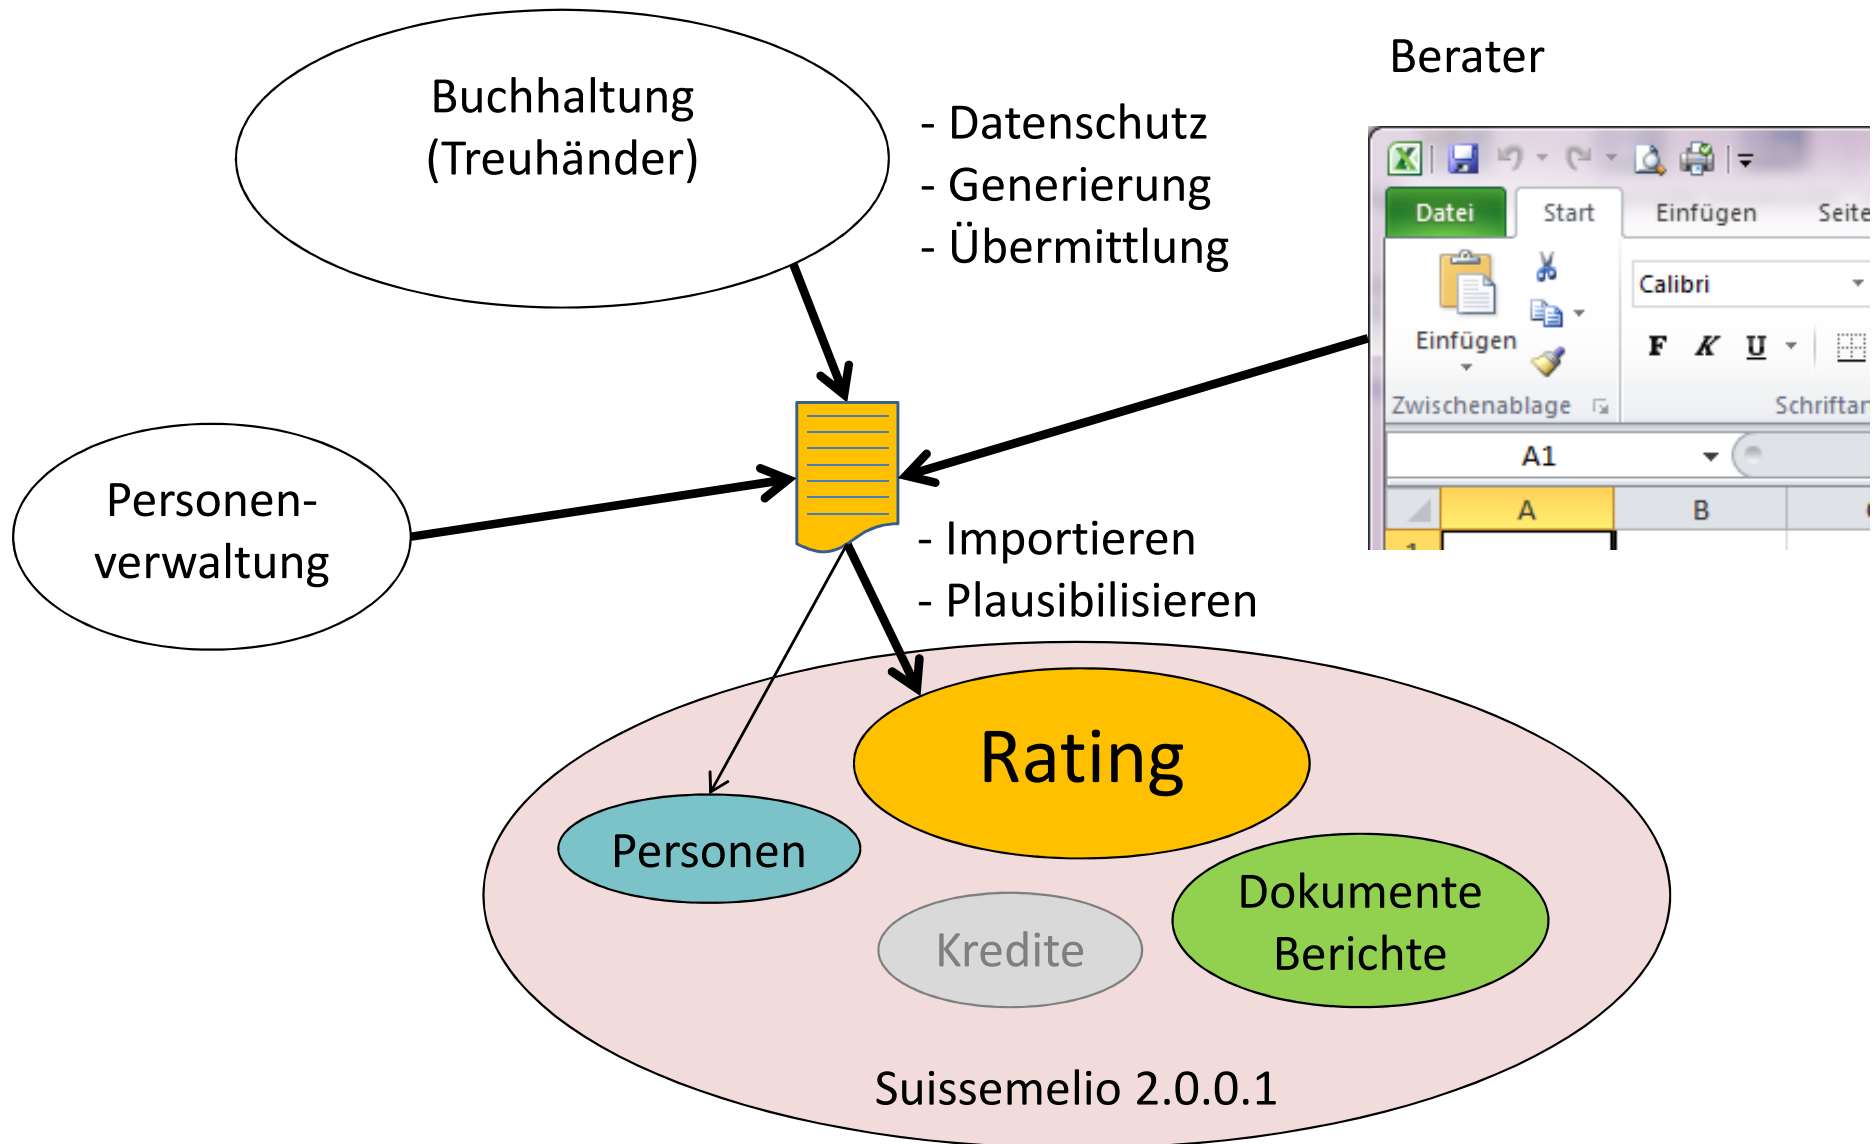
Buchhaltung (Treuhänder)

- Datenschutz
- Generierung
- Übermittlung

Berater

Datei Start Einfügen Seite

Einfügen

Calibri

F K U

Zwischenablage

Schriftar

A1

A B

Personen-verwaltung

- Importieren
- Plausibilisieren

Rating

Personen

Kredite

Dokumente Berichte

Suissemelio 2.0.0.1